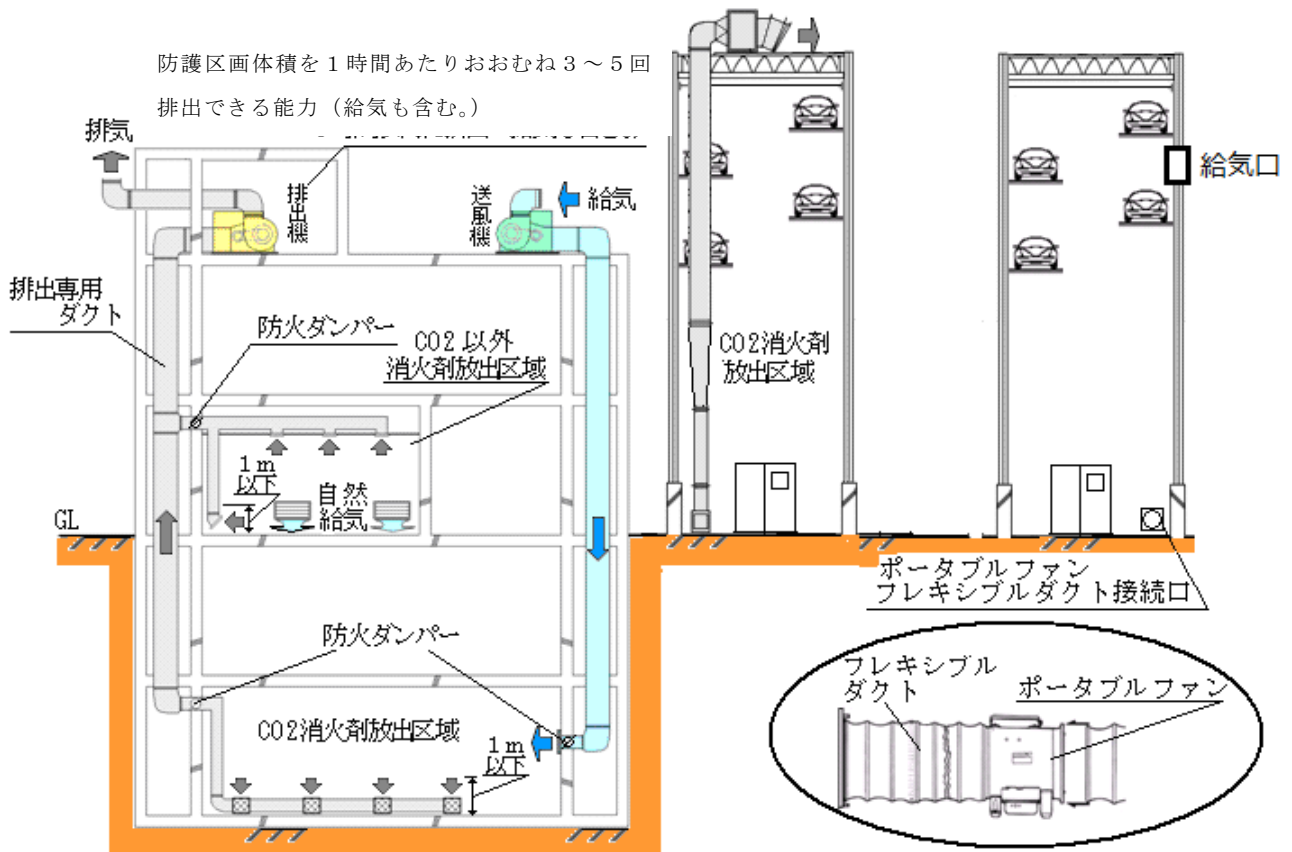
防護区画体積を１時間あたりおおむね３～５回排出できる能力（給気も含む。）

排気

排出機

送風機

給気

給気口

排出専用ダクト

防火ダンパー

CO2 以外消火剤放出区域

1ｍ以下

自然給気

GL

CO2消火剤放出区域

ポータブルファン フレキシブルダクト接続口

防火ダンパー

CO2消火剤放出区域

1ｍ以下

フレキシブルダクト

ポータブルファン